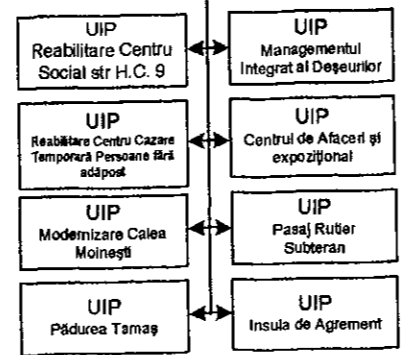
UIP
Reabilitare Centru Social str H.C. 9

UIP
Managementul Integrat al Deşeurilor

UIP
Reabilitare Centru Cazare Temporară Persoane fără adăpost

UIP
Centrul de Afaceri şi expoziţional

UIP
Modernizare Calea Moineşti

UIP
Pasaj Rutier Subteran

UIP
Pădurea Tamaş

UIP
Insula de Agrement